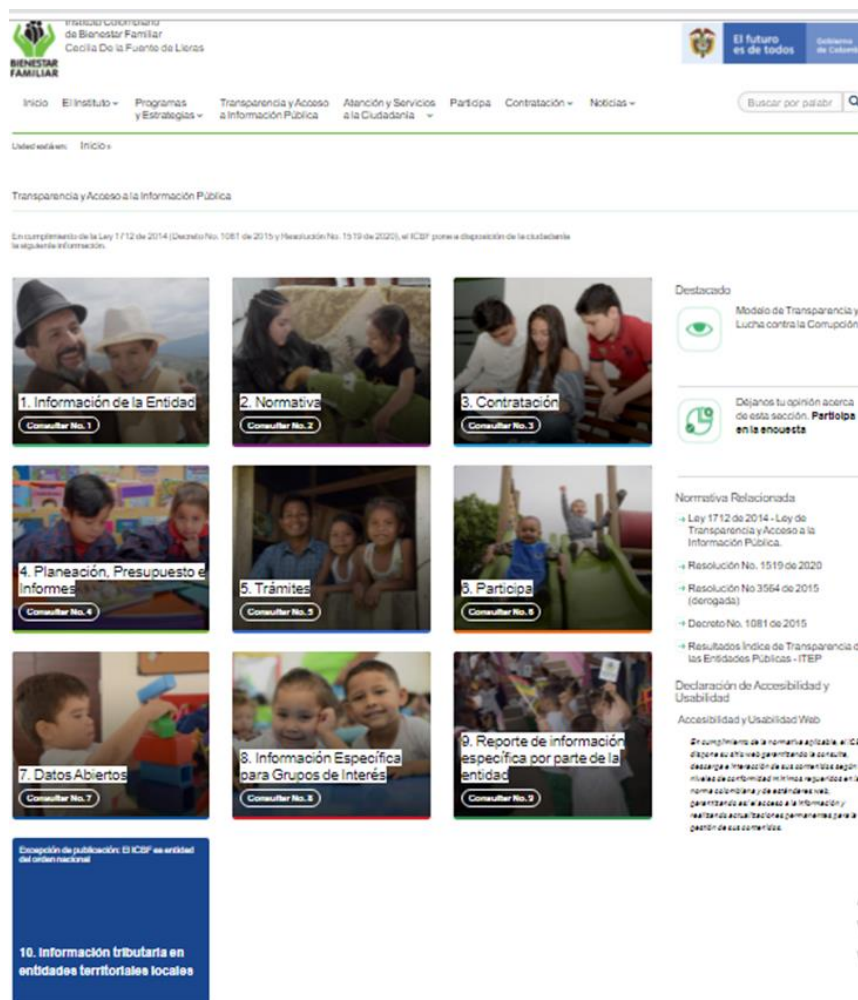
Instituto Colombiano de Bienestar Familiar Cecilia De la Fuente de Lleras

BIENESTAR FAMILIAR

El futuro es de todos

Gobierno de Colombia

Inicio El Instituto Programas y Estrategias Transparencia y Acceso a Información Pública Atención y Servicios a la Ciudadanía Participa Contratación Noticias

Buscar por palabr

Usted está en: Inicio »

Transparencia y Acceso a la Información Pública

En cumplimiento de la Ley 1712 de 2014 (Decreto No. 1081 de 2015 y Resolución No. 1519 de 2020), el ICBF pone a disposición de la ciudadanía la siguiente información.

1. Información de la Entidad
Consultar No. 1

2. Normativa
Consultar No. 2

3. Contratación
Consultar No. 3

4. Planeación, Presupuesto e Informes
Consultar No. 4

5. Trámites
Consultar No. 5

6. Participa
Consultar No. 6

7. Datos Abiertos
Consultar No. 7

8. Información Específica para Grupos de Interés
Consultar No. 8

9. Reporte de información específica por parte de la entidad
Consultar No. 9

Excepción de publicación: El ICBF es entidad del orden nacional

10. Información tributaria en entidades territoriales locales

Destacado

Modelo de Transparencia y Lucha contra la Corrupción

Déjanos tu opinión acerca de esta sección. Participa en la encuesta

Normativa Relacionada

Ley 1712 de 2014 - Ley de Transparencia y Acceso a la Información Pública.

Resolución No. 1519 de 2020

Resolución No 3564 de 2015 (derogada)

Decreto No. 1081 de 2015

Resultados Índice de Transparencia de las Entidades Públicas - ITEP

Declaración de Accesibilidad y Usabilidad

Accesibilidad y Usabilidad Web

En cumplimiento de la normativa aplicable, el ICBF dispone su sitio web garantizando la consulta, descarga e interacción de sus contenidos según niveles de conformidad mínimos requeridos en la norma colombiana y de estándares web, garantizando así el acceso a la información y realizando actualizaciones permanentes para la gestión de sus contenidos.